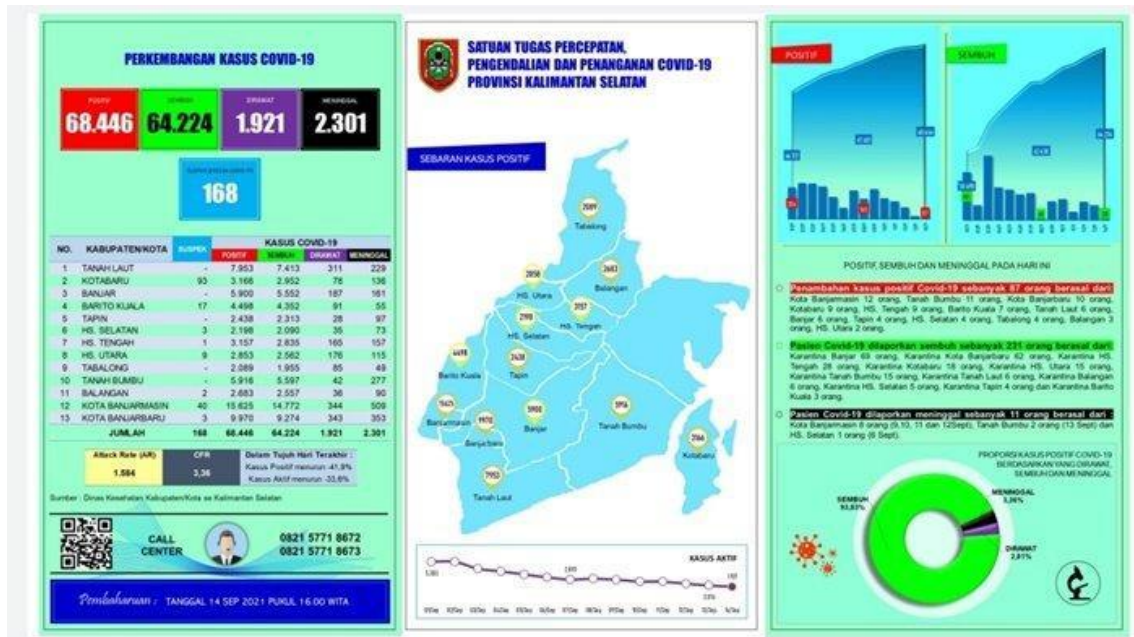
PERKEMBANGAN KASUS COVID-19

POSITIF
68.446

SEMBUH
64.224

DIRAWAT
1.921

MENINGGAL
2.301

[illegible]
168

| NO. | KABUPATEN/KOTA | SUSPEK | POSITIF | SEMBUH | DIRAWAT | MENINGGAL |
|---|---|---|---|---|---|---|
| 1 | TANAH LAUT | - | 7.953 | 7.413 | 311 | 229 |
| 2 | KOTABARU | 93 | 3.166 | 2.952 | 78 | 136 |
| 3 | BANJAR | - | 5.900 | 5.552 | 187 | 161 |
| 4 | BARITO KUALA | 17 | 4.498 | 4.352 | 91 | 55 |
| 5 | TAPIN | - | 2.438 | 2.313 | 28 | 97 |
| 6 | HS. SELATAN | 3 | 2.198 | 2.090 | 35 | 73 |
| 7 | HS. TENGAH | 1 | 3.157 | 2.835 | 165 | 157 |
| 8 | HS. UTARA | 9 | 2.853 | 2.562 | 176 | 115 |
| 9 | TABALONG | - | 2.089 | 1.955 | 85 | 49 |
| 10 | TANAH BUMBU | - | 5.916 | 5.597 | 42 | 277 |
| 11 | BALANGAN | 2 | 2.683 | 2.557 | 36 | 90 |
| 12 | KOTA BANJARMASIN | 40 | 15.625 | 14.772 | 344 | 509 |
| 13 | KOTA BANJARBARU | 3 | 9.970 | 9.274 | 343 | 353 |
| | JUMLAH | 168 | 68.446 | 64.224 | 1.921 | 2.301 |

Attack Rate (AR)
1.584

CFR
3,36

Dalam Tujuh Hari Terakhir :
Kasus Positif menurun -41,8%
Kasus Aktif menurun -33,6%

Sumber : Dinas Kesehatan Kabupaten/Kota se Kalimantan Selatan

CALL CENTER
0821 5771 8672
0821 5771 8673

Pembaharuan : TANGGAL 14 SEP 2021 PUKUL 16.00 WITA

SATUAN TUGAS PERCEPATAN, PENGENDALIAN DAN PENANGANAN COVID-19 PROVINSI KALIMANTAN SELATAN

SEBARAN KASUS POSITIF

2089 Tabalong
2853 HS. Utara
2683 Balangan
3157 HS. Tengah
2198 HS. Selatan
4498 Barito Kuala
2438 Tapin
15625 Banjarmasin
9970 Banjarbaru
5900 Banjar
5916 Tanah Bumbu
3166 Kotabaru
7953 Tanah Laut

KASUS AKTIF

POSITIF

SEMBUH

POSITIF, SEMBUH DAN MENINGGAL PADA HARI INI

Penambahan kasus positif Covid-19 sebanyak 87 orang berasal dari: Kota Banjarmasin 12 orang, Tanah Bumbu 11 orang, Kota Banjarbaru 10 orang, Kotabaru 9 orang, HS. Tengah 9 orang, Barito Kuala 7 orang, Tanah Laut 6 orang, Banjar 6 orang, Tapin 4 orang, HS. Selatan 4 orang, Tabalong 4 orang, Balangan 3 orang, HS. Utara 2 orang.

Pasien Covid-19 dilaporkan sembuh sebanyak 231 orang berasal dari: Karantina Banjar 69 orang, Karantina Kota Banjarbaru 62 orang, Karantina HS. Tengah 28 orang, Karantina Kotabaru 18 orang, Karantina HS. Utara 15 orang, Karantina Tanah Bumbu 15 orang, Karantina Tanah Laut 6 orang, Karantina Balangan 6 orang, Karantina HS. Selatan 5 orang, Karantina Tapin 4 orang dan Karantina Barito Kuala 3 orang.

Pasien Covid-19 dilaporkan meninggal sebanyak 11 orang berasal dari : Kota Banjarmasin 8 orang (9,10, 11 dan 12Sept), Tanah Bumbu 2 orang (13 Sept) dan HS. Selatan 1 orang (6 Sept).

PROPORSI KASUS POSITIF COVID-19 BERDASARKAN YANG DIRAWAT, SEMBUH DAN MENINGGAL

SEMBUH 93,83%
MENINGGAL 3,36%
DIRAWAT 2,81%